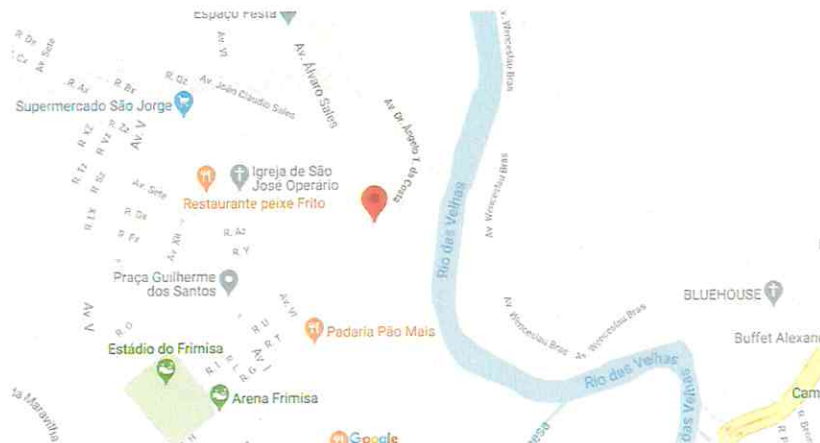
Espaço Festa
R. Dr
Av. Sete
R. Aj
R. Bx
R. Dz
Av. João Cláudio Sales
Av. VI
Av. Álvaro Sales
Supermercado São Jorge
Av. Dr. Ângelo T. da Costa
Av. Wenceslau Bras
R. Xz
R. Z
R. Ts
Av. X
R. Tz
R. Sz
Igreja de São José Operário
Restaurante peixe Frito
Av. Sete
R. Gx
R. X II
R. Fx
Av. XII
R. Aj
R. Y
Rio das Velhas
Av. Wenceslau Bras
Praça Guilherme dos Santos
Av. V
R. D
Av. VI
R. U
R. T
Av. I
Padaria Pão Mais
Av. Wenceslau Bras
Av. Wenceslau Bras
BLUEHOUSE
Buffet Alexan
Estádio do Frimisa
R. L
R. G
Rio das Velhas
Rio das Velhas
Arena Frimisa
Maravilha
Google
Cam